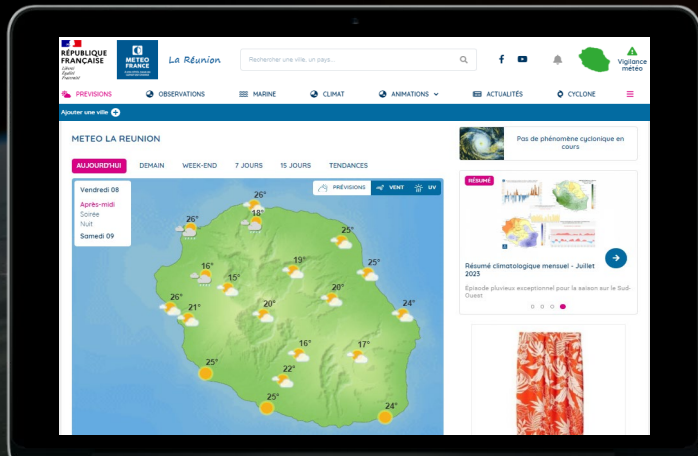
RÉPUBLIQUE FRANÇAISE
Liberté Égalité Fraternité

METEO FRANCE

La Réunion

Rechercher une ville, un pays...

Vigilance météo

PRÉVISIONS OBSERVATIONS MARINE CLIMAT ANIMATIONS ACTUALITÉS CYCLONE

Ajouter une ville

METEO LA REUNION

AUJOURD'HUI DEMAIN WEEK-END 7 JOURS 15 JOURS TENDANCES

Vendredi 08
Après-midi
Soirée
Nuit
Samedi 09

PRÉVISIONS VENT UV

26° 18° 26° 25° 16° 15° 19° 25° 26° 21° 20° 20° 24° 16° 17° 25° 22° 25° 24°

Pas de phénomène cyclonique en cours

RÉSUMÉ

Résumé climatologique mensuel - Juillet 2023

Episode pluvieux exceptionnel pour la saison sur le Sud-Ouest